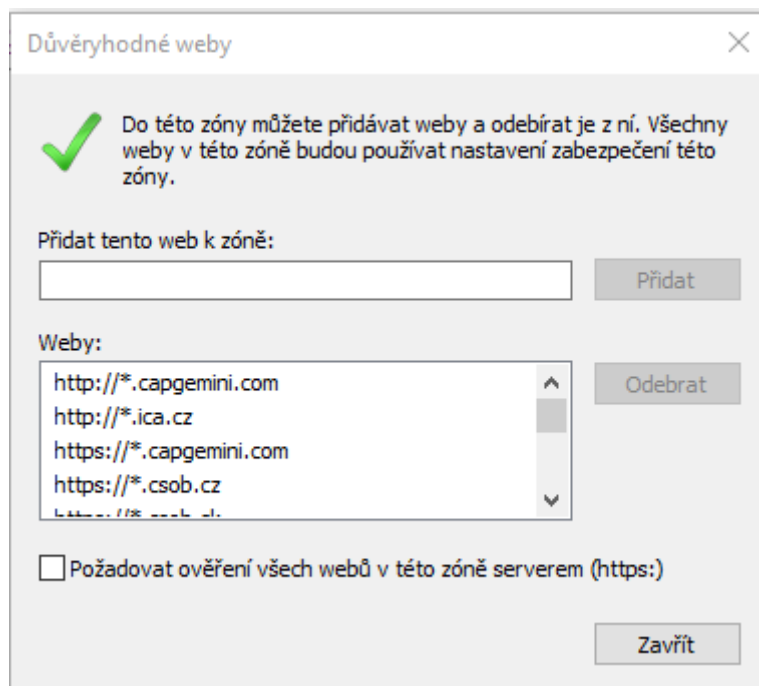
Důvěryhodné weby

Do této zóny můžete přidávat weby a odebírat je z ní. Všechny weby v této zóně budou používat nastavení zabezpečení této zóny.

Přidat tento web k zóně:

Přidat

Weby:

http://*.capgemini.com
http://*.ica.cz
https://*.capgemini.com
https://*.csob.cz
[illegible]

Odebrat

Požadovat ověření všech webů v této zóně serverem (https:)

Zavřít